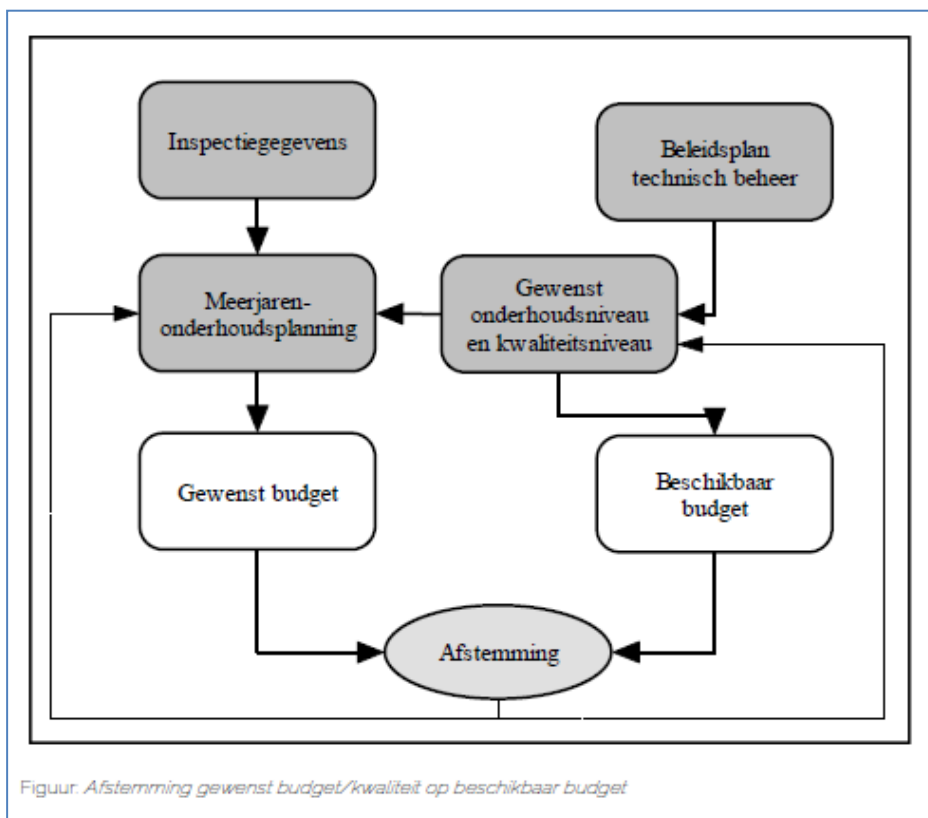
Inspectiegegevens

Beleidsplan technisch beheer

Meerjaren-onderhoudsplanning

Gewenst onderhoudsniveau en kwaliteitsniveau

Gewenst budget

Beschikbaar budget

Afstemming

Figuur: *Afstemming gewenst budget/kwaliteit op beschikbaar budget*